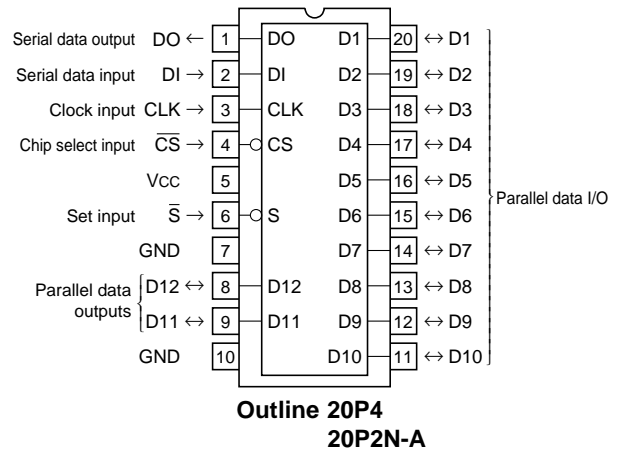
Serial data output DO ← 1 DO D1 20 ↔ D1

Serial data input DI → 2 DI D2 19 ↔ D2

Clock input CLK → 3 CLK D3 18 ↔ D3

Chip select input $\overline{CS}$ → 4 CS D4 17 ↔ D4

Vcc 5 D5 16 ↔ D5

Set input $\overline{S}$ → 6 S D6 15 ↔ D6

GND 7 D7 14 ↔ D7

Parallel data outputs D12 ↔ 8 D12 D8 13 ↔ D8

D11 ↔ 9 D11 D9 12 ↔ D9

GND 10 D10 11 ↔ D10

Parallel data I/O

Outline 20P4
20P2N-A